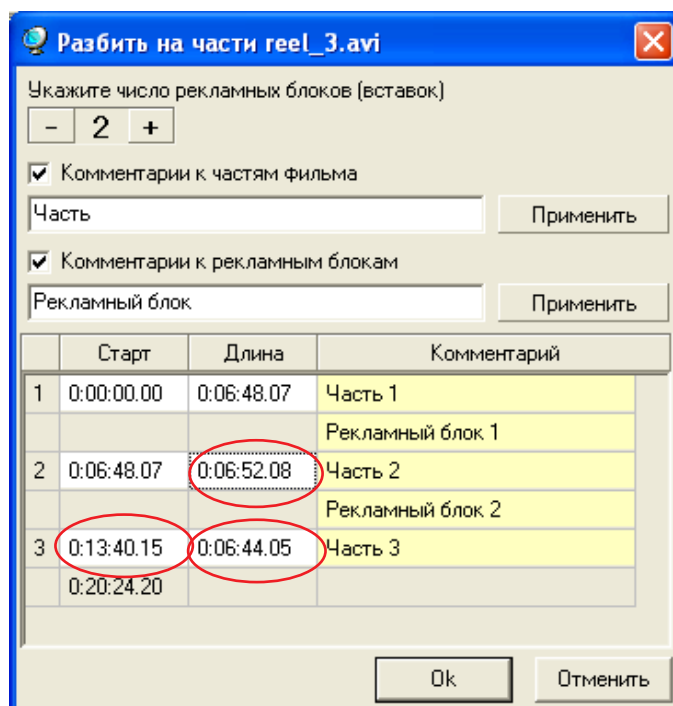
Разбить на части reel_3.avi

Укажите число рекламных блоков (вставок)

- 2 +

Комментарии к частям фильма

Часть

Применить

Комментарии к рекламным блокам

Рекламный блок

Применить

| | Старт | Длина | Комментарий |
|---|---|---|---|
| 1 | 0:00:00.00 | 0:06:48.07 | Часть 1 |
| | | | Рекламный блок 1 |
| 2 | 0:06:48.07 | 0:06:52.08 | Часть 2 |
| | | | Рекламный блок 2 |
| 3 | 0:13:40.15 | 0:06:44.05 | Часть 3 |
| | 0:20:24.20 | | |

Ok

Отменить